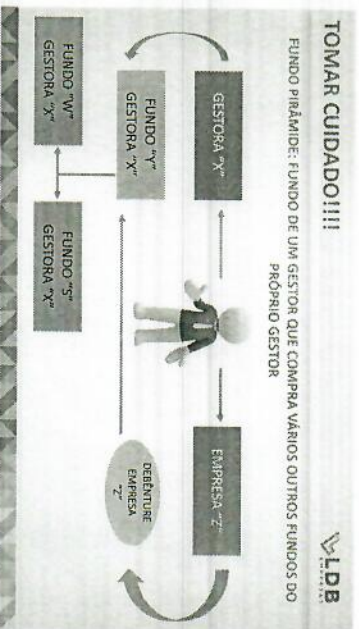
TOMAR CUIDADO!!!!

FUNDO PIRÂMIDE: FUNDO DE UM GESTOR QUE COMPRA VÁRIOS OUTROS FUNDOS DO PRÓPRIO GESTOR

LDB

GESTORA "X"

EMPRESA "Z"

FUNDO "Y" GESTORA "X"

DEBÊNTURE EMPRESA "Z"

FUNDO "W" GESTORA "X"

FUNDO "S" GESTORA "X"